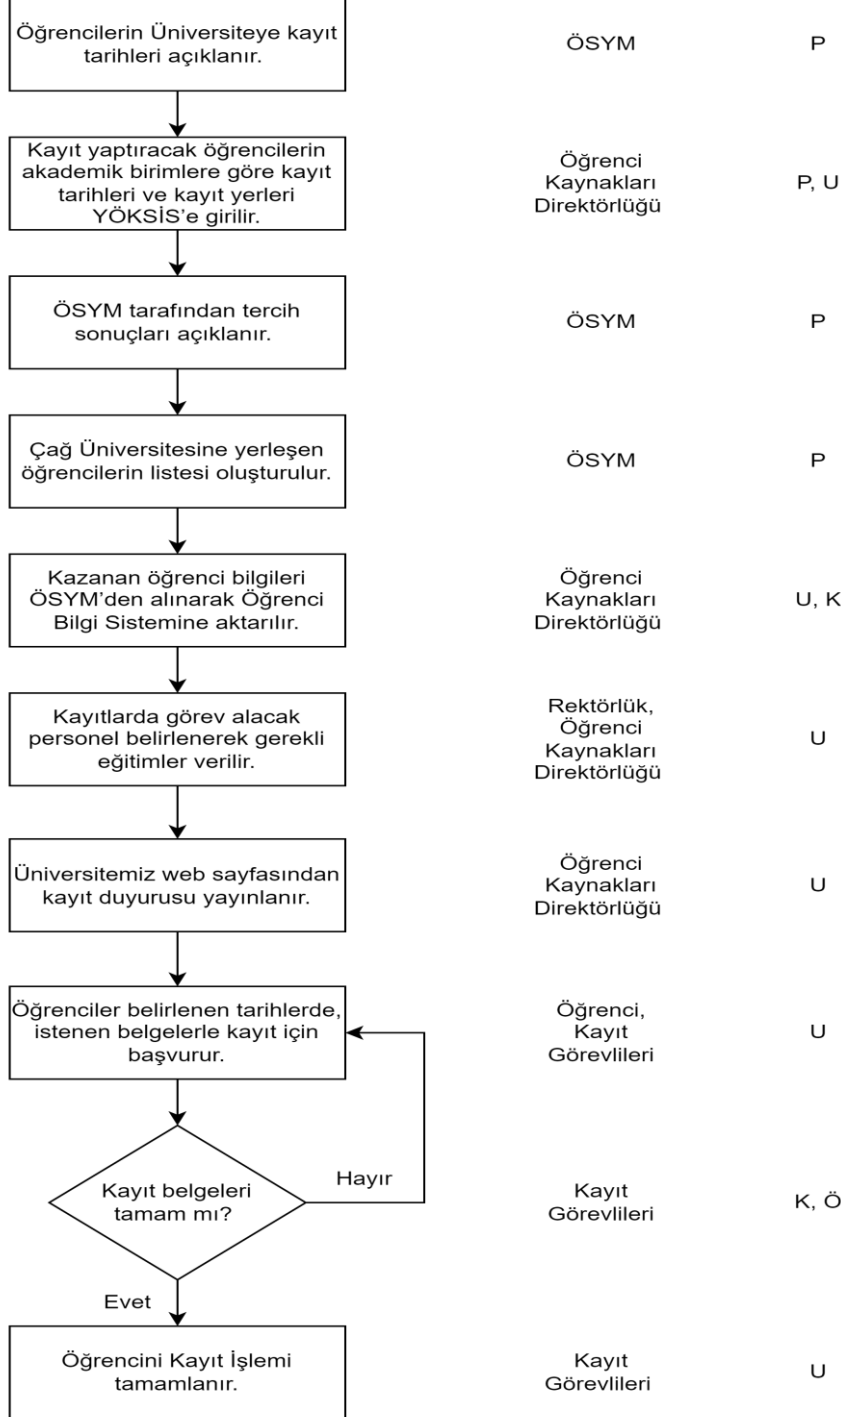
Öğrencilerin Üniversiteye kayıt tarihleri açıklanır.

ÖSYM

P

Kayıt yaptıracak öğrencilerin akademik birimlere göre kayıt tarihleri ve kayıt yerleri YÖKSİS'e girilir.

Öğrenci Kaynakları Direktörlüğü

P, U

ÖSYM tarafından tercih sonuçları açıklanır.

ÖSYM

P

Çağ Üniversitesine yerleşen öğrencilerin listesi oluşturulur.

ÖSYM

P

Kazanan öğrenci bilgileri ÖSYM'den alınarak Öğrenci Bilgi Sistemine aktarılır.

Öğrenci Kaynakları Direktörlüğü

U, K

Kayıtlarda görev alacak personel belirlenerek gerekli eğitimler verilir.

Rektörlük, Öğrenci Kaynakları Direktörlüğü

U

Üniversitemiz web sayfasından kayıt duyurusu yayınlanır.

Öğrenci Kaynakları Direktörlüğü

U

Öğrenciler belirlenen tarihlerde, istenen belgelerle kayıt için başvurur.

Öğrenci, Kayıt Görevlileri

U

Kayıt belgeleri tamam mı?

Hayır

Kayıt Görevlileri

K, Ö

Evet

Öğrencini Kayıt İşlemi tamamlanır.

Kayıt Görevlileri

U